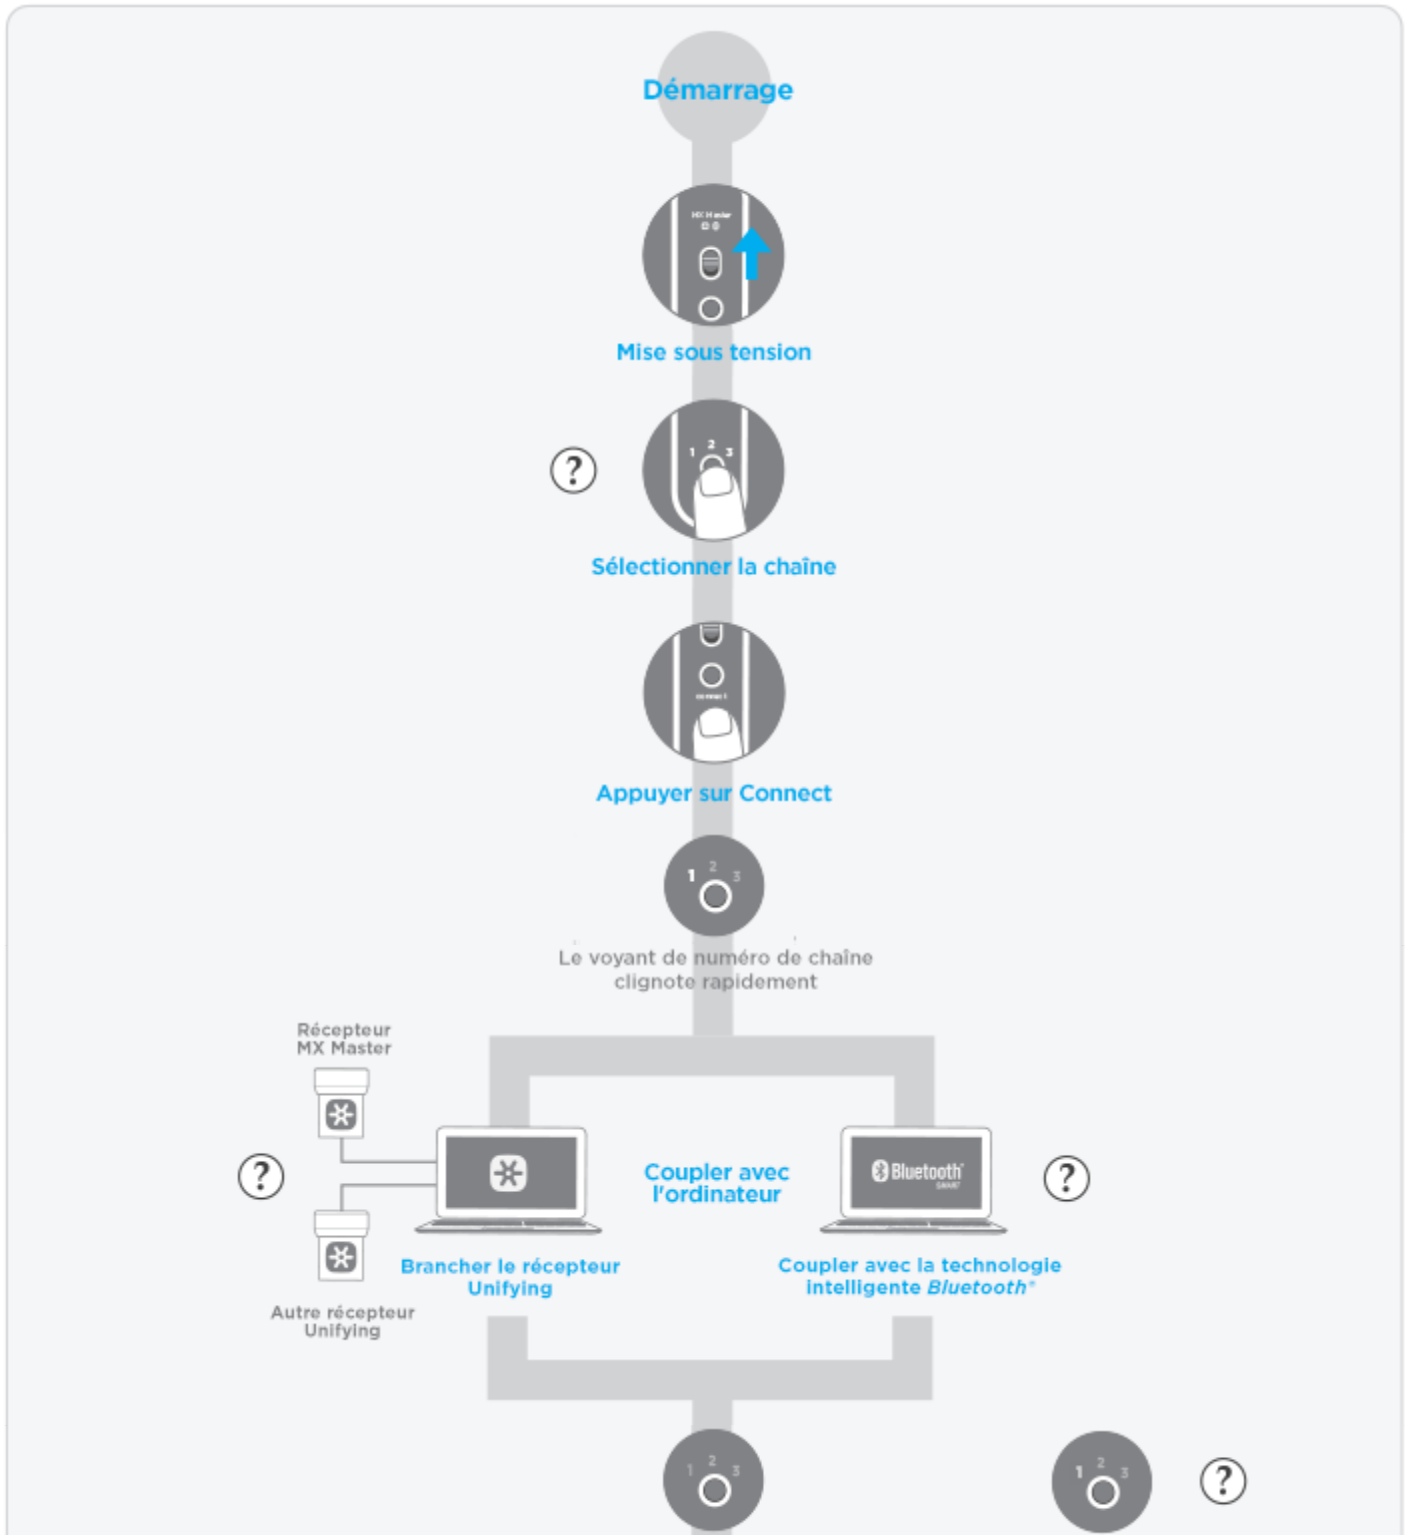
Démarrage

MX Master

Mise sous tension

?

1 2 3

Sélectionner la chaîne

connect

Appuyer sur Connect

1 2 3

Le voyant de numéro de chaîne clignote rapidement

Récepteur MX Master

?

Autre récepteur Unifying

Brancher le récepteur Unifying

Coupler avec l'ordinateur

Bluetooth SMART

?

Coupler avec la technologie intelligente *Bluetooth*®

1 2 3

1 2 3

?